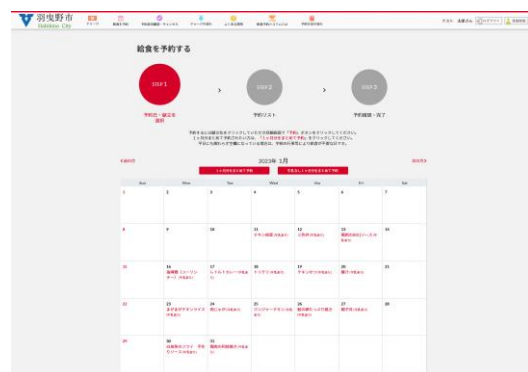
羽曳野市 Habikino City

給食を予約する

STEP 1
予約日・献立を選択

STEP 2
予約リスト

STEP 3
予約確認・完了

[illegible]

<前の月

2023年 1月

次の月>

| Sun | Mon | Tue | Wed | Thu | Fri | Sat |
|---|---|---|---|---|---|---|
| 1 | 2 | 3 | 4 | 5 | 6 | 7 |
| 8 | 9 | 10 | 11 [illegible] | 12 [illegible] | 13 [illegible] | 14 |
| 15 | 16 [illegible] | 17 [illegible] | 18 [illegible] | 19 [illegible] | 20 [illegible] | 21 |
| 22 | 23 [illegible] | 24 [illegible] | 25 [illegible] | 26 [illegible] | 27 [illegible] | 28 |
| 29 | 30 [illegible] | 31 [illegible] | | | | |